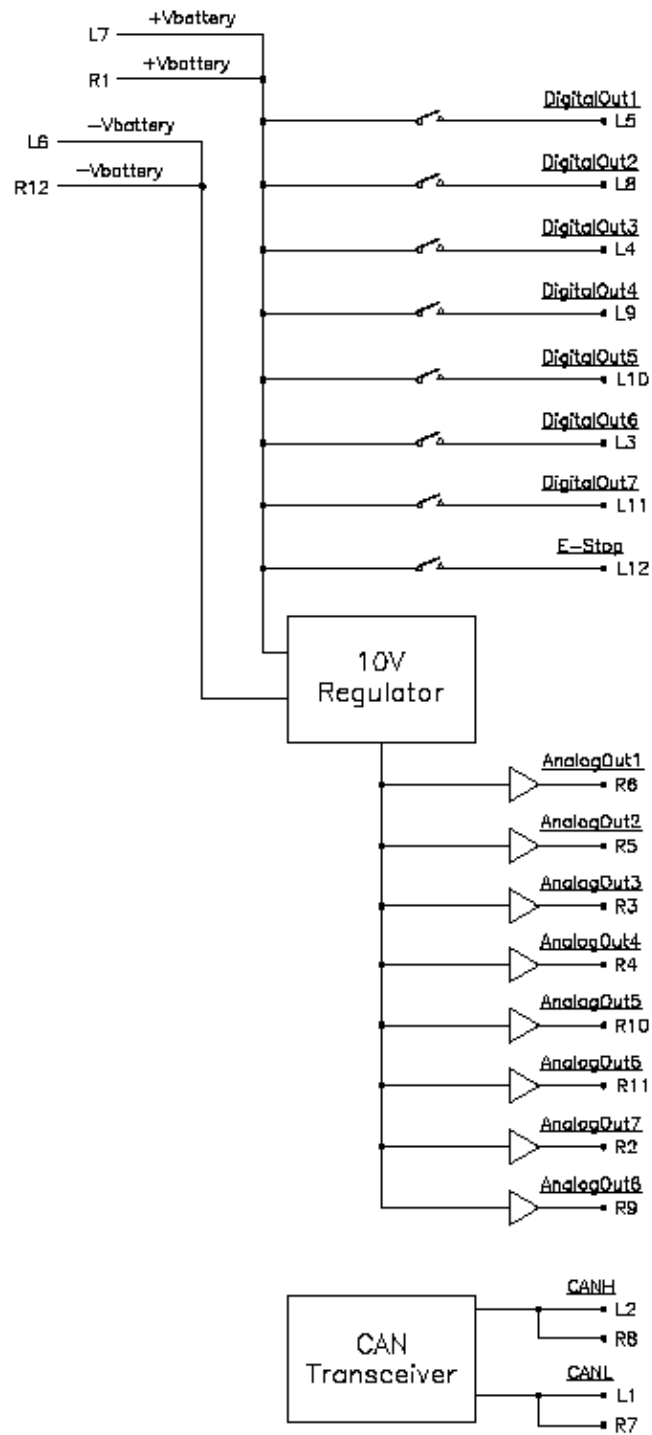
L7 +Vbattery
R1 +Vbattery
L6 −Vbattery
R12 −Vbattery

DigitalOut1
L5
DigitalOut2
L8
DigitalOut3
L4
DigitalOut4
L9
DigitalOut5
L10
DigitalOut6
L3
DigitalOut7
L11
E-Stop
L12

10V
Regulator

AnalogOut1
R6
AnalogOut2
R5
AnalogOut3
R3
AnalogOut4
R4
AnalogOut5
R10
AnalogOut6
R11
AnalogOut7
R2
AnalogOut8
R9

CAN
Transceiver

CANH
L2
R8
CANL
L1
R7